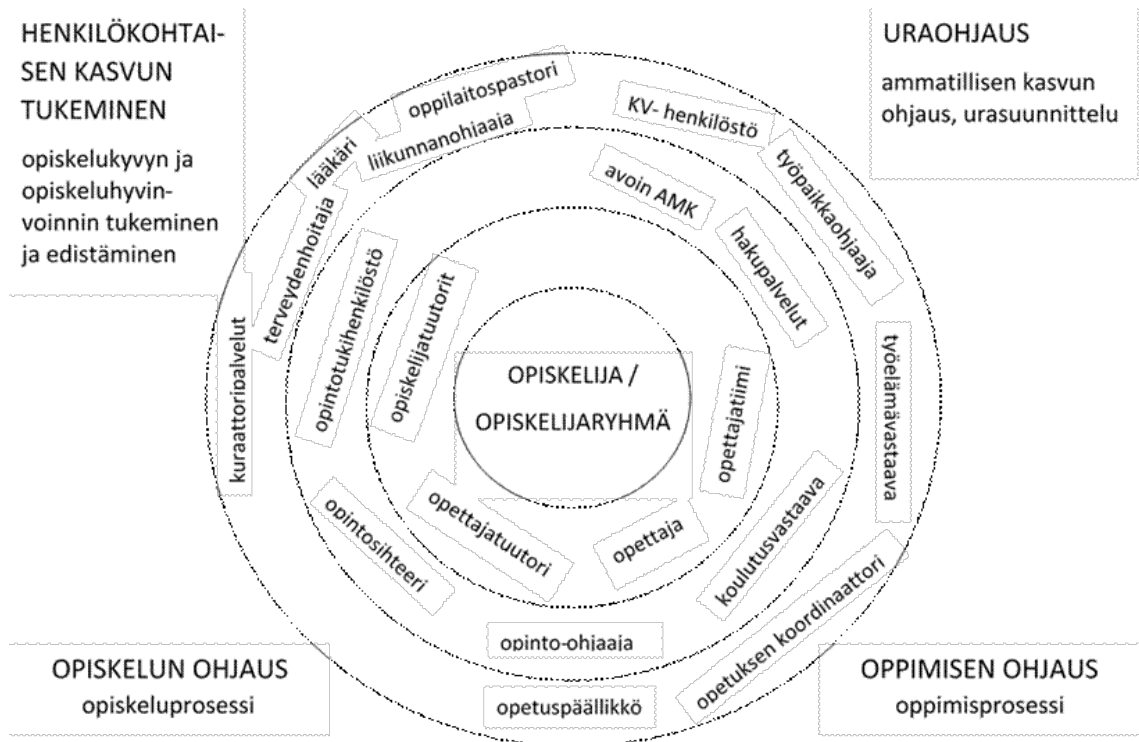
HENKILÖKOHTAISEN KASVUN TUKEMINEN

opiskelukyvyn ja opiskeluhyvinvoinnin tukeminen ja edistäminen

URAOHJAUS

ammatillisen kasvun ohjaus, urasuunnittelu

oppilaitospastori
lääkäri
liikunnanohjaaja
KV- henkilöstö
työpaikkaohjaaja
terveydenhoitaja
avoin AMK
hakupalvelut
kuraattoripalvelut
opintotukihenkilöstö
opiskelijatuutorit
työelämävastaava
OPISKELIJA / OPISKELIJARYHMÄ
opettajatiimi
opintosihteeri
opettajatuutori
opettaja
koulutusvastaava
opetuksen koordinaattori
opinto-ohjaaja
opetuspäällikkö

OPISKELUN OHJAUS
opiskeluprosessi

OPPIMISEN OHJAUS
oppimisprosessi